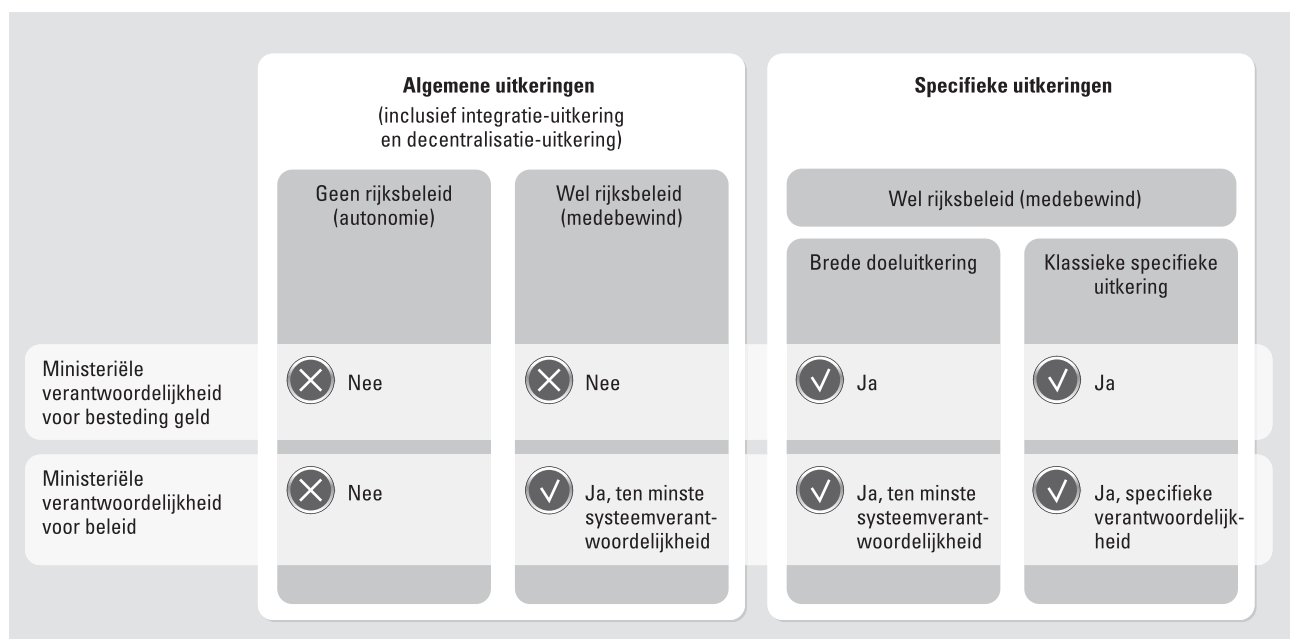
| | Algemene uitkeringen (inclusief integratie-uitkering en decentralisatie-uitkering) | | Specifieke uitkeringen | |
|---|---|---|---|---|
| | Geen rijksbeleid (autonomie) | Wel rijksbeleid (medebewind) | Wel rijksbeleid (medebewind) | |
| | | | Brede doeluitkering | Klassieke specifieke uitkering |
| Ministeriële verantwoordelijkheid voor besteding geld | Nee | Nee | Ja | Ja |
| Ministeriële verantwoordelijkheid voor beleid | Nee | Ja, ten minste systeemverantwoordelijkheid | Ja, ten minste systeemverantwoordelijkheid | Ja, specifieke verantwoordelijkheid |